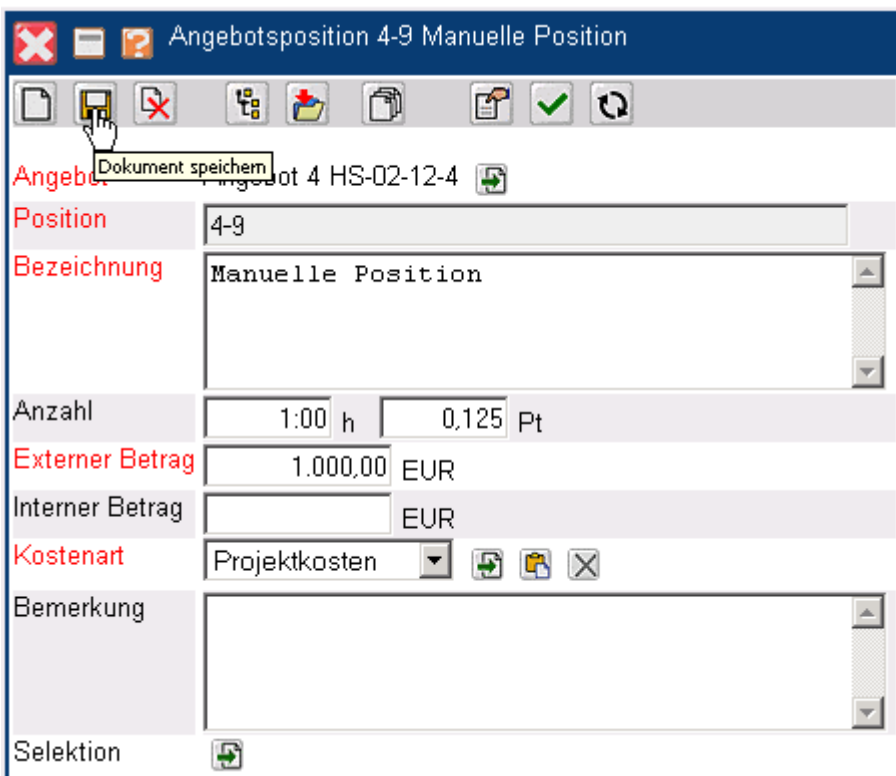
Angebotsposition 4-9 Manuelle Position

Dokument speichern

Angeb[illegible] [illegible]gebot 4 HS-02-12-4

Position
4-9

Bezeichnung
Manuelle Position

Anzahl
1:00 h
0,125 Pt

Externer Betrag
1.000,00 EUR

Interner Betrag
EUR

Kostenart
Projektkosten

Bemerkung

Selektion